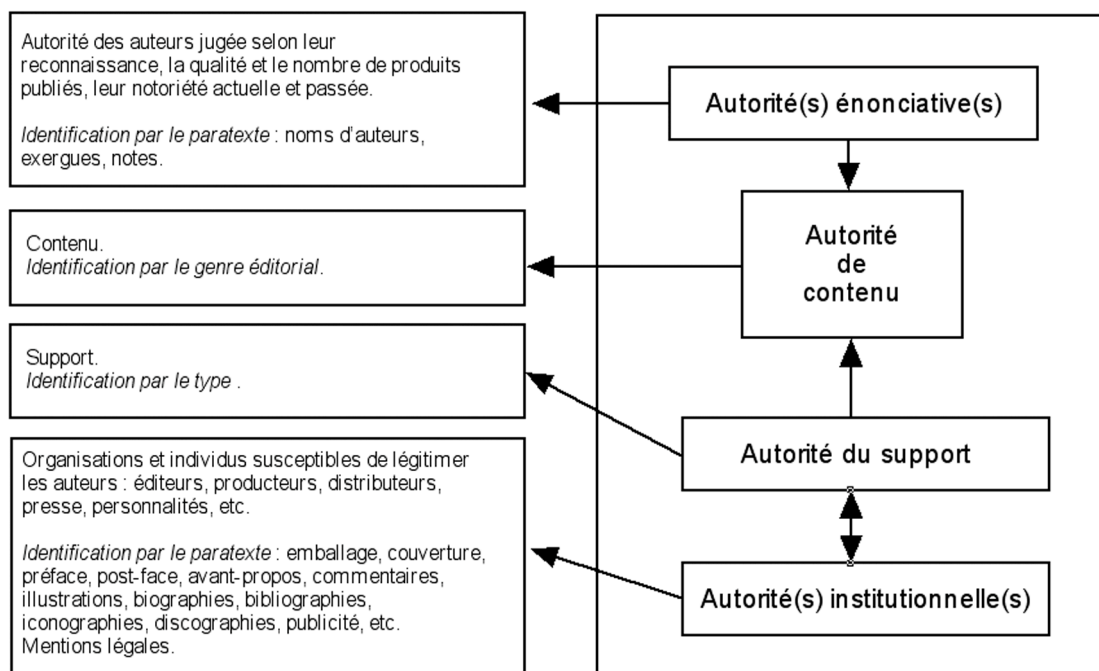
Autorité des auteurs jugée selon leur reconnaissance, la qualité et le nombre de produits publiés, leur notoriété actuelle et passée.

*Identification par le paratexte* : noms d'auteurs, exergues, notes.

Autorité(s) énonciative(s)

Contenu.
*Identification par le genre éditorial*.

Autorité de contenu

Support.
*Identification par le type* .

Autorité du support

Organisations et individus susceptibles de légitimer les auteurs : éditeurs, producteurs, distributeurs, presse, personnalités, etc.

*Identification par le paratexte* : emballage, couverture, préface, post-face, avant-propos, commentaires, illustrations, biographies, bibliographies, iconographies, discographies, publicité, etc. Mentions légales.

Autorité(s) institutionnelle(s)